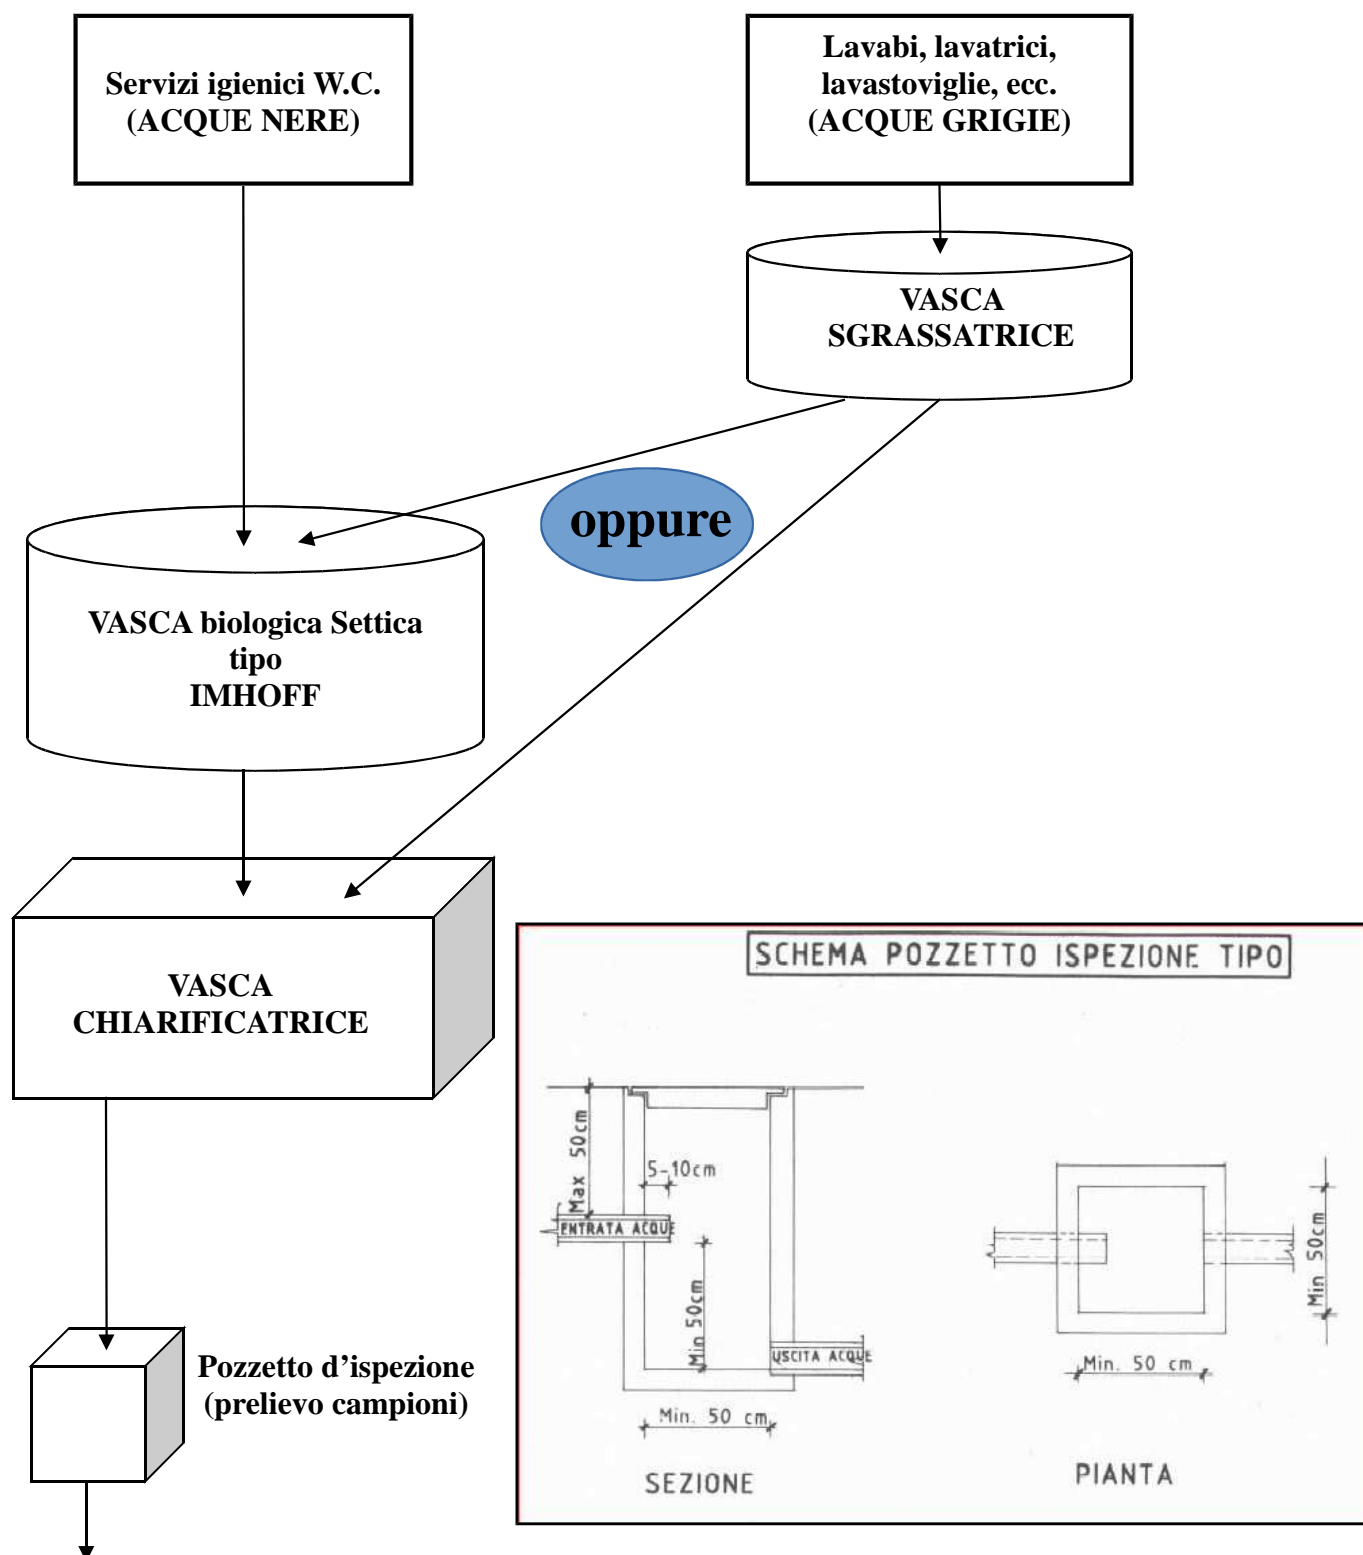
Servizi igienici W.C.
(ACQUE NERE)

Lavabi, lavatrici, lavastoviglie, ecc.
(ACQUE GRIGIE)

VASCA
SGRASSATRICE

oppure

VASCA biologica Settica
tipo
IMHOFF

VASCA
CHIARIFICATRICE

Pozzetto d'ispezione
(prelievo campioni)

SCHEMA POZZETTO ISPEZIONE TIPO

Max 50cm

5-10cm

ENTRATA ACQUE

Min 50cm

USCITA ACQUE

Min. 50 cm

SEZIONE

Min 50cm

Min. 50 cm

PIANTA